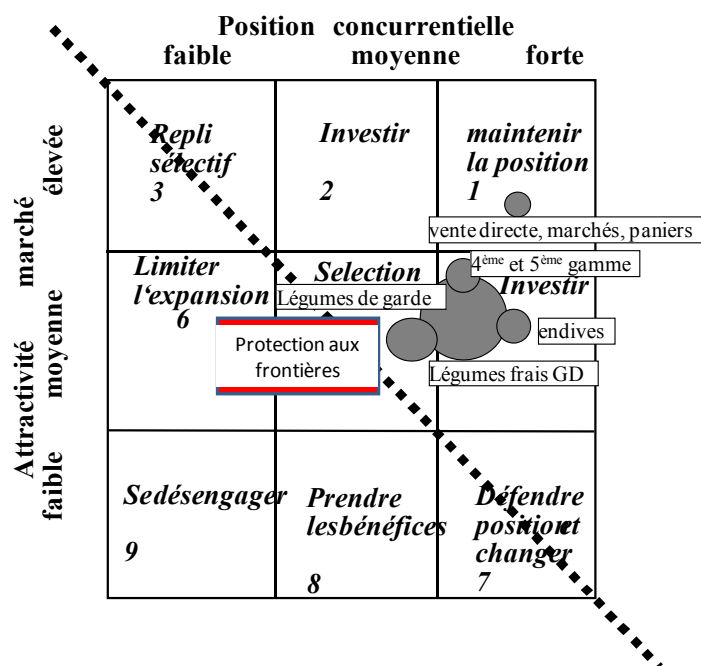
Position concurrentielle
faible moyenne forte

Attractivité marché
élevée moyenne faible

| Repli sélectif 3 | Investir 2 | maintenir la position 1 |
|---|---|---|
| Limiter l'expansion 6 | Selection | Investir |
| Sedésengager 9 | Prendre lesbénéfices 8 | Défendre positionet changer 7 |

vente directe, marchés, paniers

$4^{ème}$ et $5^{ème}$ gamme

Légumes de garde

endives

Protection aux frontières

Légumes frais GD